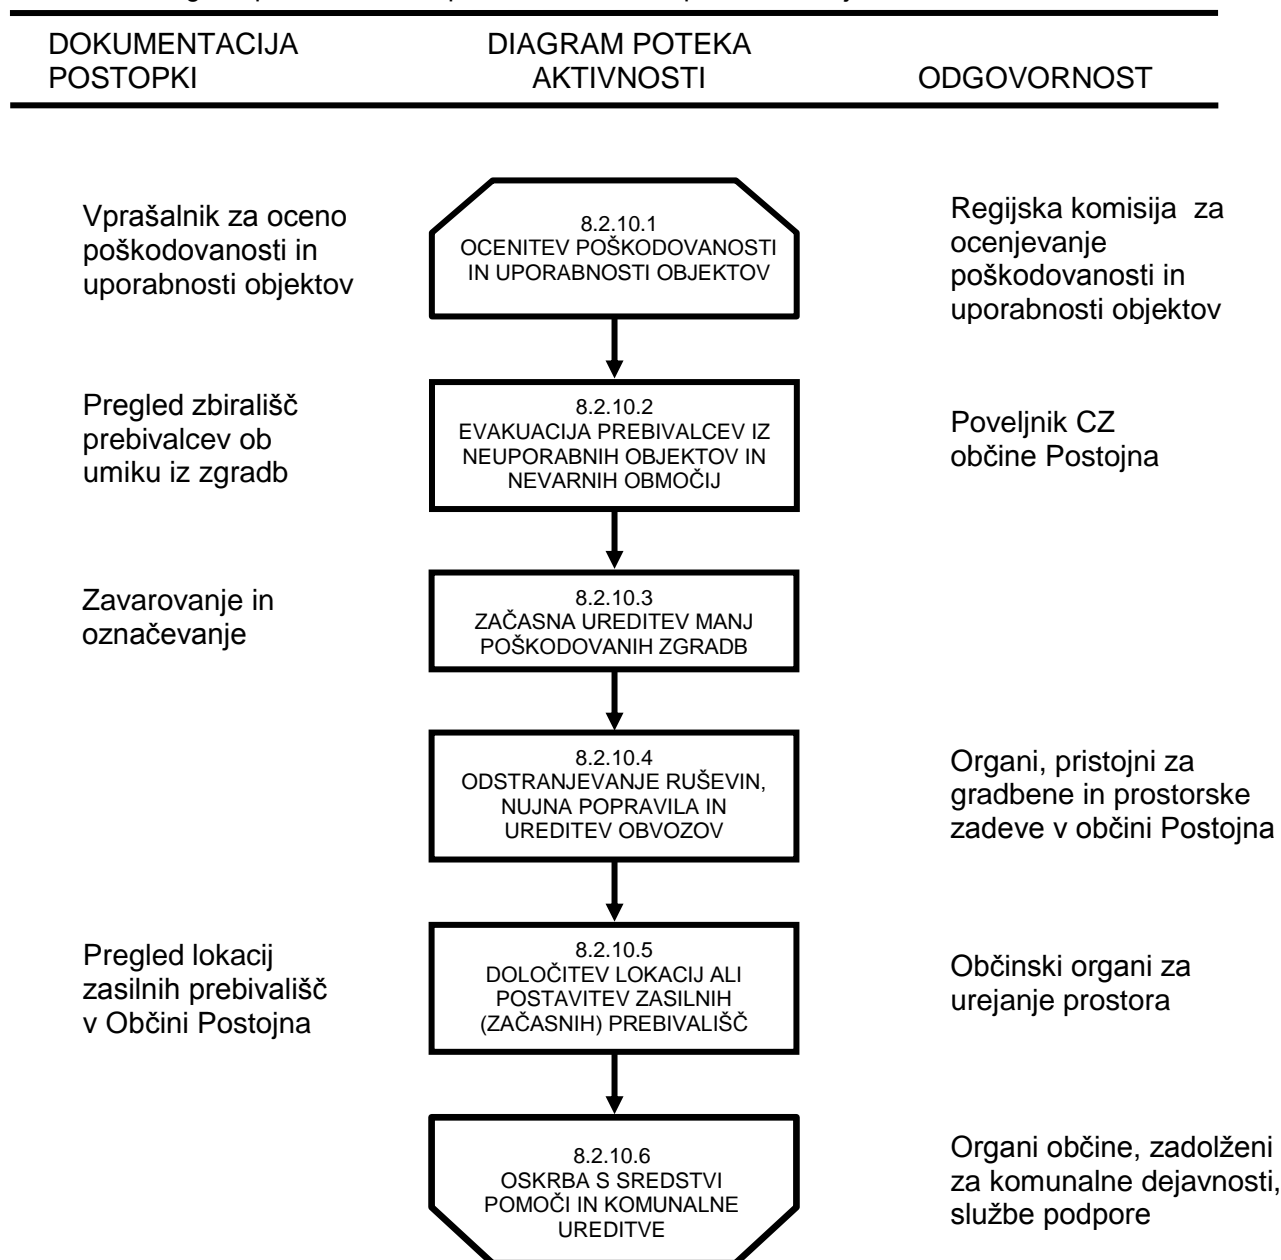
DOKUMENTACIJA POSTOPKI

DIAGRAM POTEKA AKTIVNOSTI

ODGOVORNOST

Vprašalnik za oceno poškodovanosti in uporabnosti objektov

8.2.10.1
OCENITEV POŠKODOVANOSTI IN UPORABNOSTI OBJEKTOV

Regijska komisija za ocenjevanje poškodovanosti in uporabnosti objektov

Pregled zbirališč prebivalcev ob umiku iz zgradb

8.2.10.2
EVAKUACIJA PREBIVALCEV IZ NEUPORABNIH OBJEKTOV IN NEVARNIH OBMOČIJ

Poveljnik CZ občine Postojna

Zavarovanje in označevanje

8.2.10.3
ZAČASNA UREDITEV MANJ POŠKODOVANIH ZGRADB

8.2.10.4
ODSTRANJEVANJE RUŠEVIN, NUJNA POPRAVILA IN UREDITEV OBVOZOV

Organi, pristojni za gradbene in prostorske zadeve v občini Postojna

Pregled lokacij zasilnih prebivališč v Občini Postojna

8.2.10.5
DOLOČITEV LOKACIJ ALI POSTAVITEV ZASILNIH (ZAČASNIH) PREBIVALIŠČ

Občinski organi za urejanje prostora

8.2.10.6
OSKRBA S SREDSTVI POMOČI IN KOMUNALNE UREDITVE

Organi občine, zadolženi za komunalne dejavnosti, službe podpore